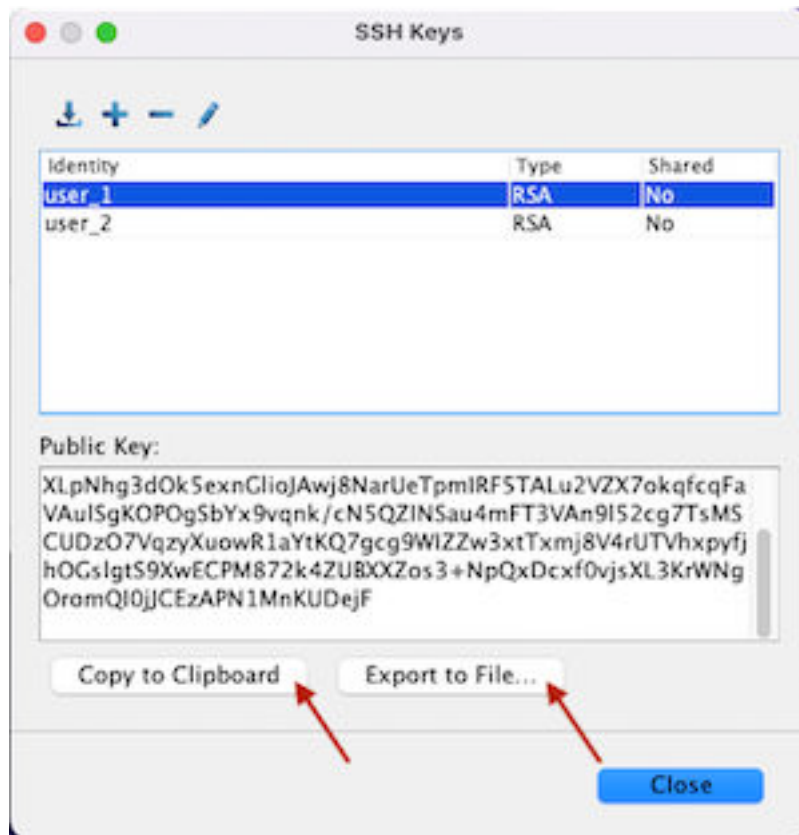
SSH Keys

| Identity | Type | Shared |
|---|---|---|
| user_1 | RSA | No |
| user_2 | RSA | No |

Public Key:

XLpNhg3dOk5exnGlioJAwj8NarUeTpmIRF5TALu2VZX7okqfcqFaVAulSgKOPOgSbYx9vqnk/cN5QZINSau4mFT3VAn9I52cg7TsMSCUDzO7VqzyXuowR1aYtKQ7gcg9WIZZw3xtTxmj8V4rUTVhxpyfjhOGslgtS9XwECPM872k4ZUBXXZos3+NpQxDcxf0vjsXL3KrWNgOromQI0jJCEzAPN1MnKUDejF

Copy to Clipboard

Export to File...

Close